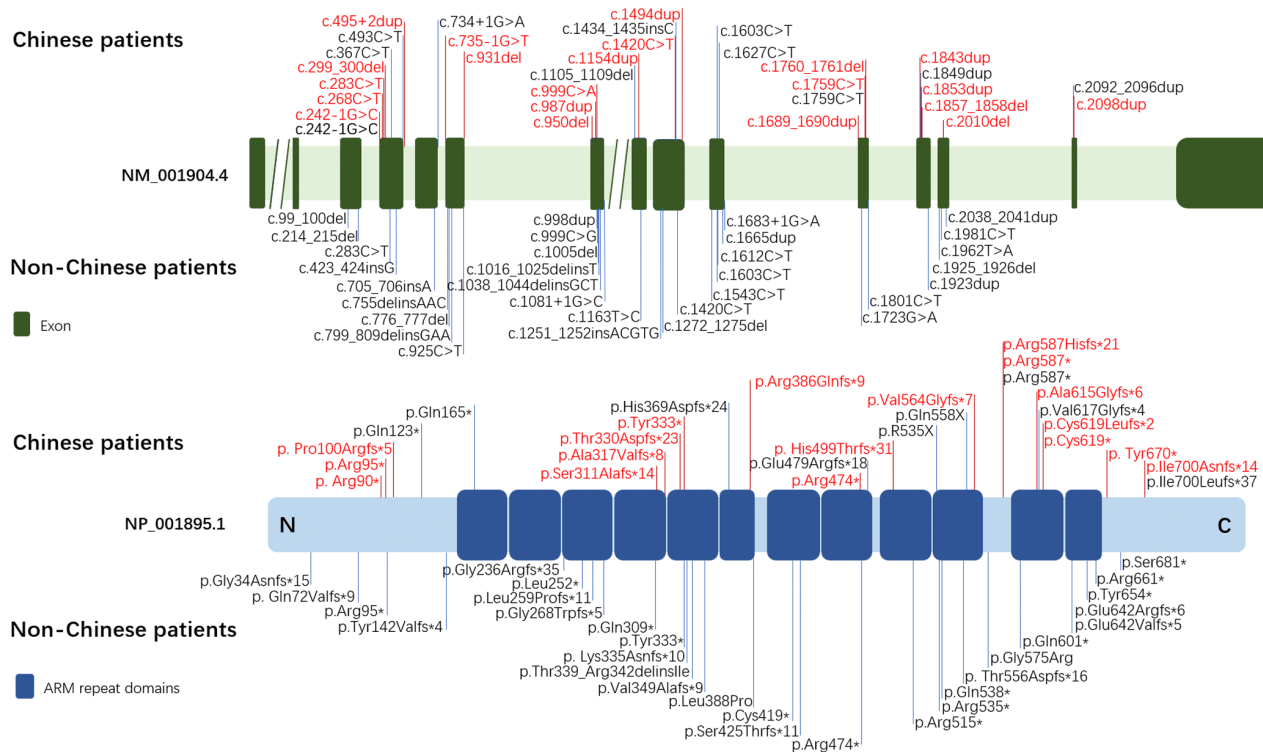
Chinese patients

c.495+2dup
c.493C>T
c.367C>T
c.299_300del
c.283C>T
c.268C>T
c.242-1G>C
c.242-1G>C
c.734+1G>A
c.735-1G>T
c.931del
c.1494dup
c.1434_1435insC
c.1420C>T
c.1154dup
c.1105_1109del
c.999C>A
c.987dup
c.950del
c.1603C>T
c.1627C>T
c.1760_1761del
c.1759C>T
c.1759C>T
c.1689_1690dup
c.1843dup
c.1849dup
c.1853dup
c.1857_1858del
c.2010del
c.2092_2096dup
c.2098dup

NM_001904.4

c.99_100del
c.214_215del
c.283C>T
c.423_424insG
c.705_706insA
c.755delinsAAC
c.776_777del
c.799_809delinsGAA
c.925C>T
c.998dup
c.999C>G
c.1005del
c.1016_1025delinsT
c.1038_1044delinsGCT
c.1081+1G>C
c.1163T>C
c.1251_1252insACGTG
c.1272_1275del
c.1420C>T
c.1543C>T
c.1603C>T
c.1612C>T
c.1665dup
c.1683+1G>A
c.1801C>T
c.1723G>A
c.2038_2041dup
c.1981C>T
c.1962T>A
c.1925_1926del
c.1923dup

Non-Chinese patients

Exon

p.Arg587Hisfs*21
p.Arg587*
p.Arg587*
p.Gln165*
p.Gln123*
p. Pro100Argfs*5
p.Arg95*
p. Arg90*
p.His369Aspfs*24
p.Tyr333*
p.Thr330Aspfs*23
p.Ala317Valfs*8
p.Ser311Alafs*14
p.Arg386Glnfs*9
p.Glu479Argfs*18
p. His499Thrfs*31
p.Arg474*
p.Val564Glyfs*7
p.Gln558X
p.R535X
p.Ala615Glyfs*6
p.Val617Glyfs*4
p.Cys619Leufs*2
p.Cys619*
p. Tyr670*
p.Ile700Asnfs*14
p.Ile700Leufs*37

Chinese patients

NP_001895.1

N
C

p.Gly34Asnfs*15
p. Gln72Valfs*9
p.Arg95*
p.Tyr142Valfs*4
p.Gly236Argfs*35
p.Leu252*
p.Leu259Profs*11
p.Gly268Trpfs*5
p.Gln309*
p.Tyr333*
p. Lys335Asnfs*10
p.Thr339_Arg342delinsIle
p.Val349Alafs*9
p.Leu388Pro
p.Cys419*
p.Ser425Thrfs*11
p.Arg474*
p.Arg515*
p.Gln538*
p.Arg535*
p. Thr556Aspfs*16
p.Gly575Arg
p.Gln601*
p.Ser681*
p.Arg661*
p.Tyr654*
p.Glu642Argfs*6
p.Glu642Valfs*5

Non-Chinese patients

ARM repeat domains